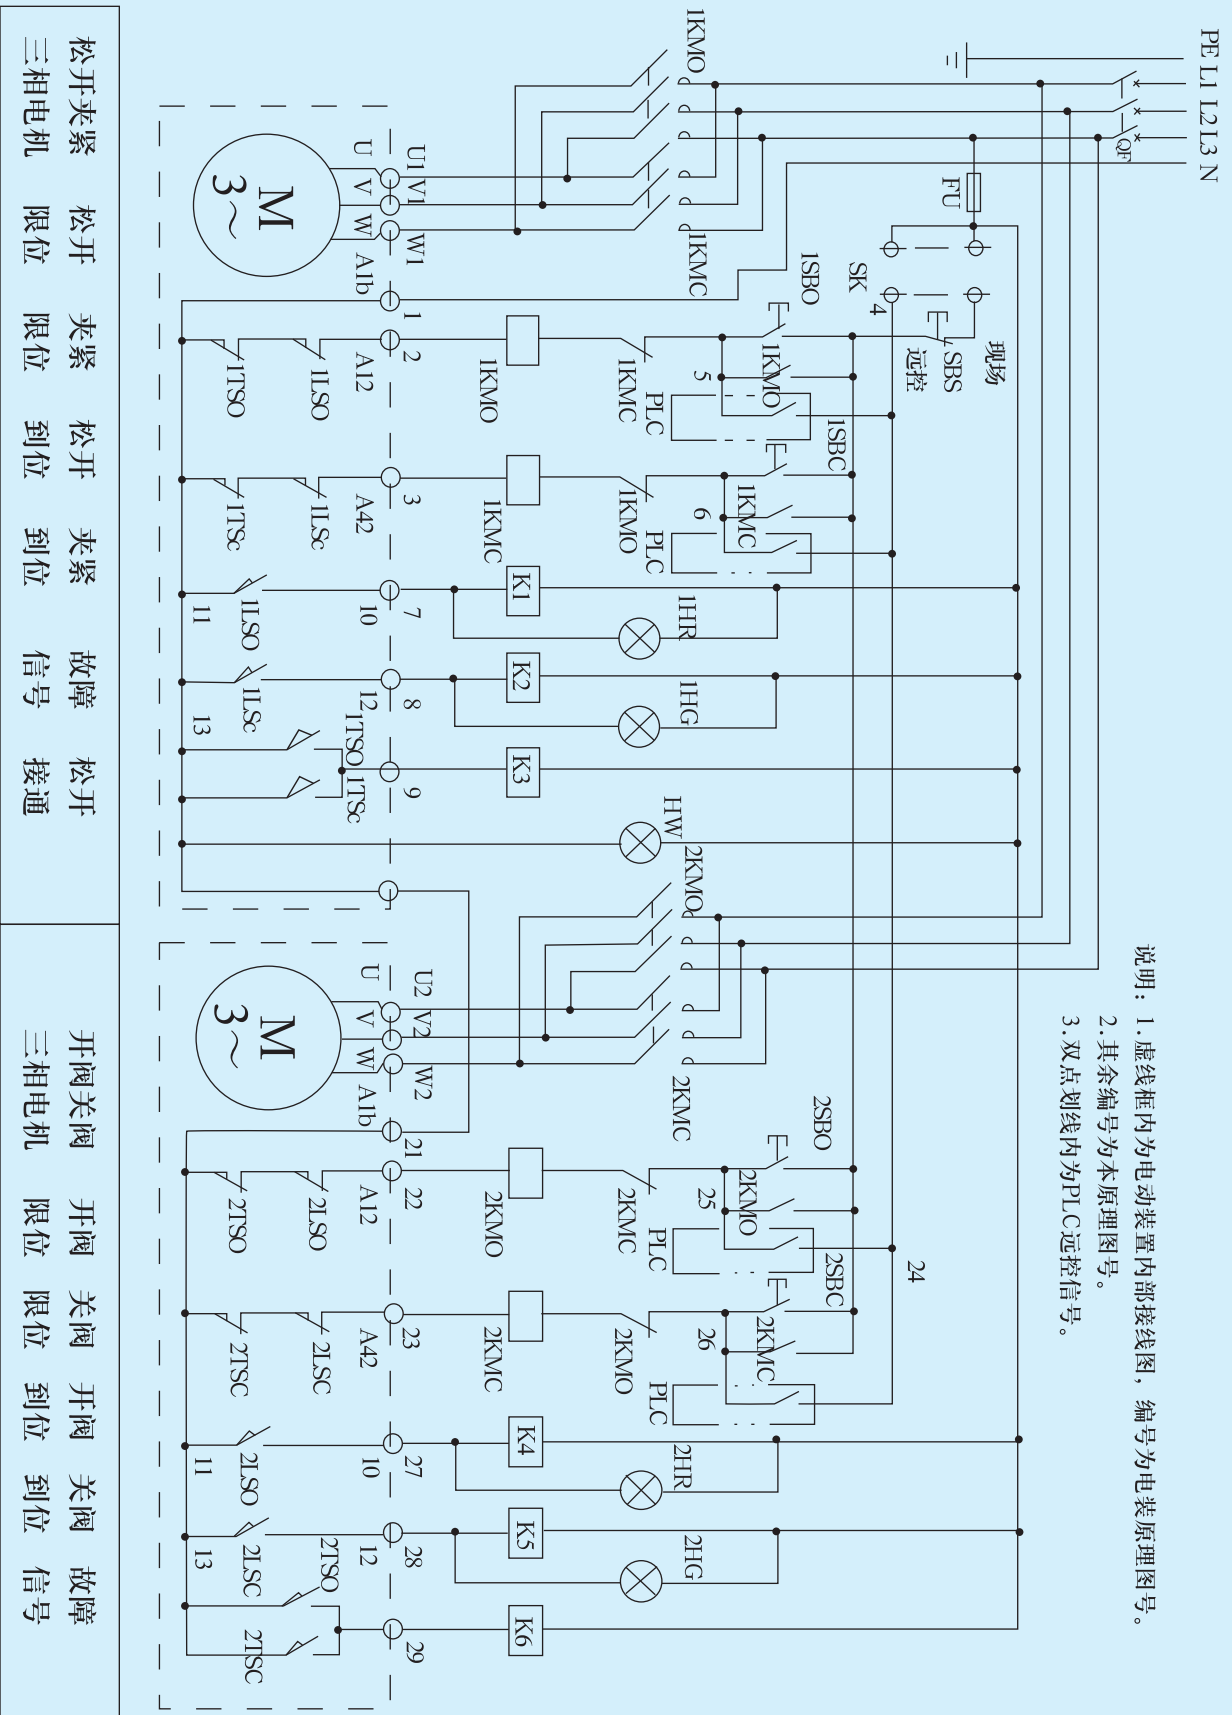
PE L1 L2 L3 N

QF

FU

现场

SBS

远控

SK

4

1SBO

1KMO

1KMC

U1 V1 W1

U V W

M
3~

A1b

1

2

A12

1LSO

1TSO

1KMO

1KMC

5

1KMO

PLC

1SBC

3

A42

1LSc

1TSc

1KMC

1KMO

6

1KMC

PLC

K1

1HR

7

10

11

1LSO

K2

1HG

8

12

13

1LSc

K3

1TSO

1TSc

9

HW

2KMO

2KMC

U2 V2 W2

U V W

M
3~

A1b

21

22

A12

2LSO

2TSO

2KMO

2KMC

25

2KMO

PLC

2SBO

2SBC

24

23

A42

2LSC

2TSC

2KMC

2KMO

26

2KMC

PLC

K4

2HR

27

10

11

2LSO

K5

2HG

28

12

13

2LSC

2TSO

K6

29

2TSC

说明：1.虚线框内为电动装置内部接线图，编号为电装原理图号。
2.其余编号为本原理图号。
3.双点划线内为PLC远控信号。

松开夹紧 三相电机 | 松开 限位 | 夹紧 限位 | 松开 到位 | 夹紧 到位 | 故障 信号 | 松开 接通

开阀关阀 三相电机 | 开阀 限位 | 关阀 限位 | 开阀 到位 | 关阀 到位 | 故障 信号